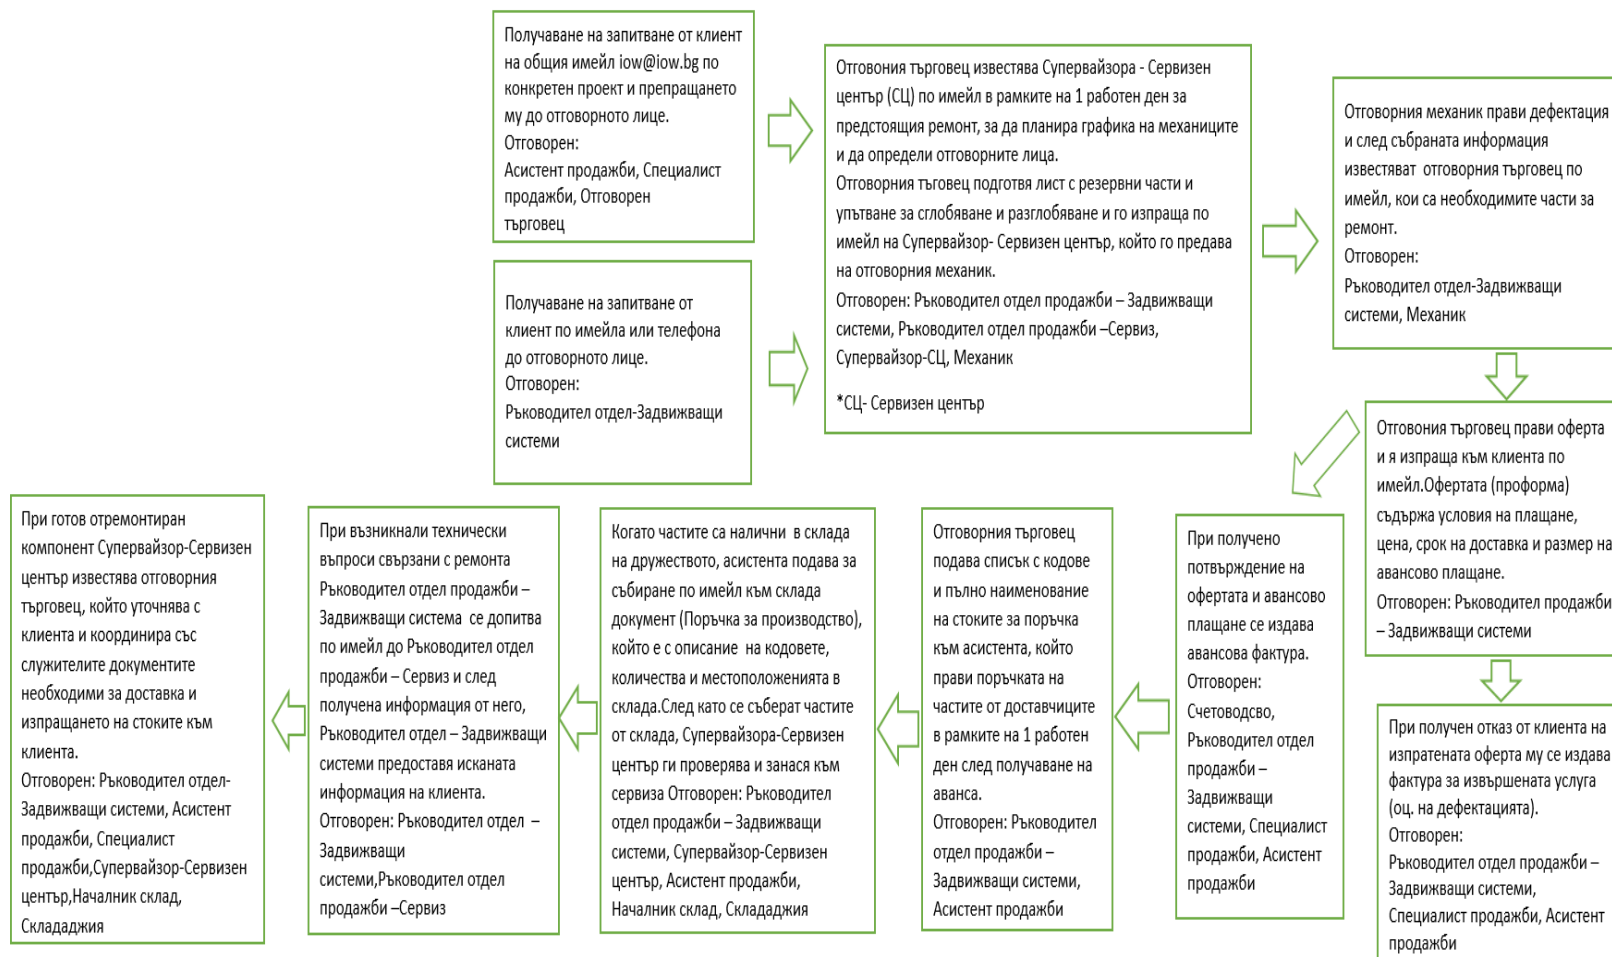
Получаване на запитване от клиент на общия имейл iow@iow.bg по конкретен проект и препращането му до отговорното лице.
Отговорен:
Асистент продажби, Специалист продажби, Отговорен търговец

Получаване на запитване от клиент по имейла или телефона до отговорното лице.
Отговорен:
Ръководител отдел-Задвижващи системи

Отговония търговец известява Супервайзора - Сервизен център (СЦ) по имейл в рамките на 1 работен ден за предстоящия ремонт, за да планира графика на механиците и да определи отговорните лица.
Отговорния тъговец подготвя лист с резервни части и уптътване за слобяване и разглобяване и го изпраща по имейл на Супервайзор- Сервизен център, който го предава на отговорния механик.
Отговорен: Ръководител отдел продажби – Задвижващи системи, Ръководител отдел продажби –Сервиз, Супервайзор-СЦ, Механик
*СЦ- Сервизен център

Отговорния механик прави дефектация и след събраната информация известяват отговорния търговец по имейл, кои са необходимите части за ремонт.
Отговорен:
Ръководител отдел-Задвижващи системи, Механик

Отговония търговец прави оферта и я изпраща към клиента по имейл.Офертата (проформа) съдържа условия на плащане, цена, срок на доставка и размер на авансово плащане.
Отговорен: Ръководител продажби – Задвижващи системи

При получен отказ от клиента на изпратената оферта му се издава фактура за извършената услуга (оц. на дефектацията).
Отговорен:
Ръководител отдел продажби – Задвижващи системи, Специалист продажби, Асистент продажби

При получено потвърждение на офертата и авансово плащане се издава авансова фактура.
Отговорен:
Счетоводсво, Ръководител отдел продажби – Задвижващи системи, Специалист продажби, Асистент продажби

Отговорния търговец подава списък с кодове и пълно наименование на стоките за поръчка към асистента, който прави поръчката на частите от доставчиците в рамките на 1 работен ден след получаване на аванса.
Отговорен: Ръководител отдел продажби – Задвижващи системи, Асистент продажби

Когато частите са налични в склада на дружеството, асистента подава за събиране по имейл към склада документ (Поръчка за производство), който е с описание на кодовете, количества и местоположенията в склада.След като се съберат частите от склада, Супервайзора-Сервизен център ги проверява и занася към сервиза Отговорен: Ръководител отдел продажби – Задвижващи системи, Супервайзор-Сервизен център, Асистент продажби, Началник склад, Склададжия

При възникнали технически въпроси свързани с ремонта Ръководител отдел продажби – Задвижващи система се допитва по имейл до Ръководител отдел продажби – Сервиз и след получена информация от него, Ръководител отдел – Задвижващи системи предоставя исканата информация на клиента.
Отговорен: Ръководител отдел – Задвижващи системи,Ръководител отдел продажби –Сервиз

При готов отремонтиран компонент Супервайзор-Сервизен център известява отговорния търговец, който уточнява с клиента и координира със служителите документите необходими за доставка и изпращането на стоките към клиента.
Отговорен: Ръководител отдел-Задвижващи системи, Асистент продажби, Специалист продажби,Супервайзор-Сервизен център,Началник склад, Склададжия